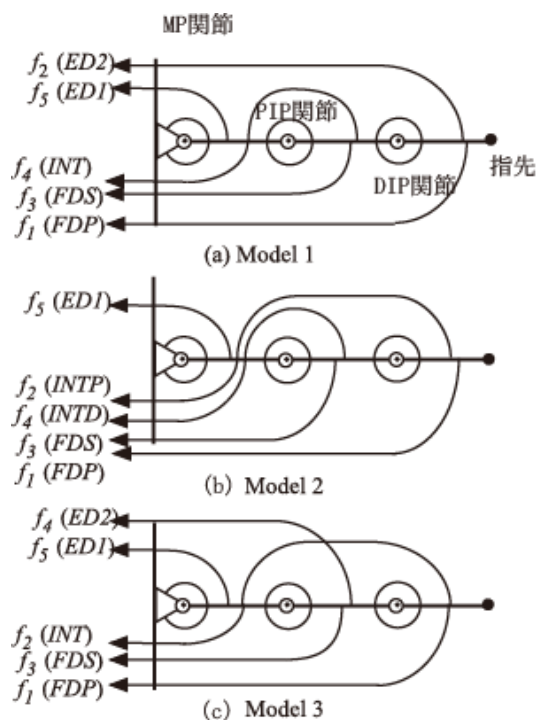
MP関節

$f_2$ (*ED2*)

$f_5$ (*ED1*)

PIP関節

$f_4$ (*INT*)

$f_3$ (*FDS*)

$f_1$ (*FDP*)

DIP関節

指先

(a) Model 1

$f_5$ (*ED1*)

$f_2$ (*INTP*)

$f_4$ (*INTD*)

$f_3$ (*FDS*)

$f_1$ (*FDP*)

(b) Model 2

$f_4$ (*ED2*)

$f_5$ (*ED1*)

$f_2$ (*INT*)

$f_3$ (*FDS*)

$f_1$ (*FDP*)

(c) Model 3